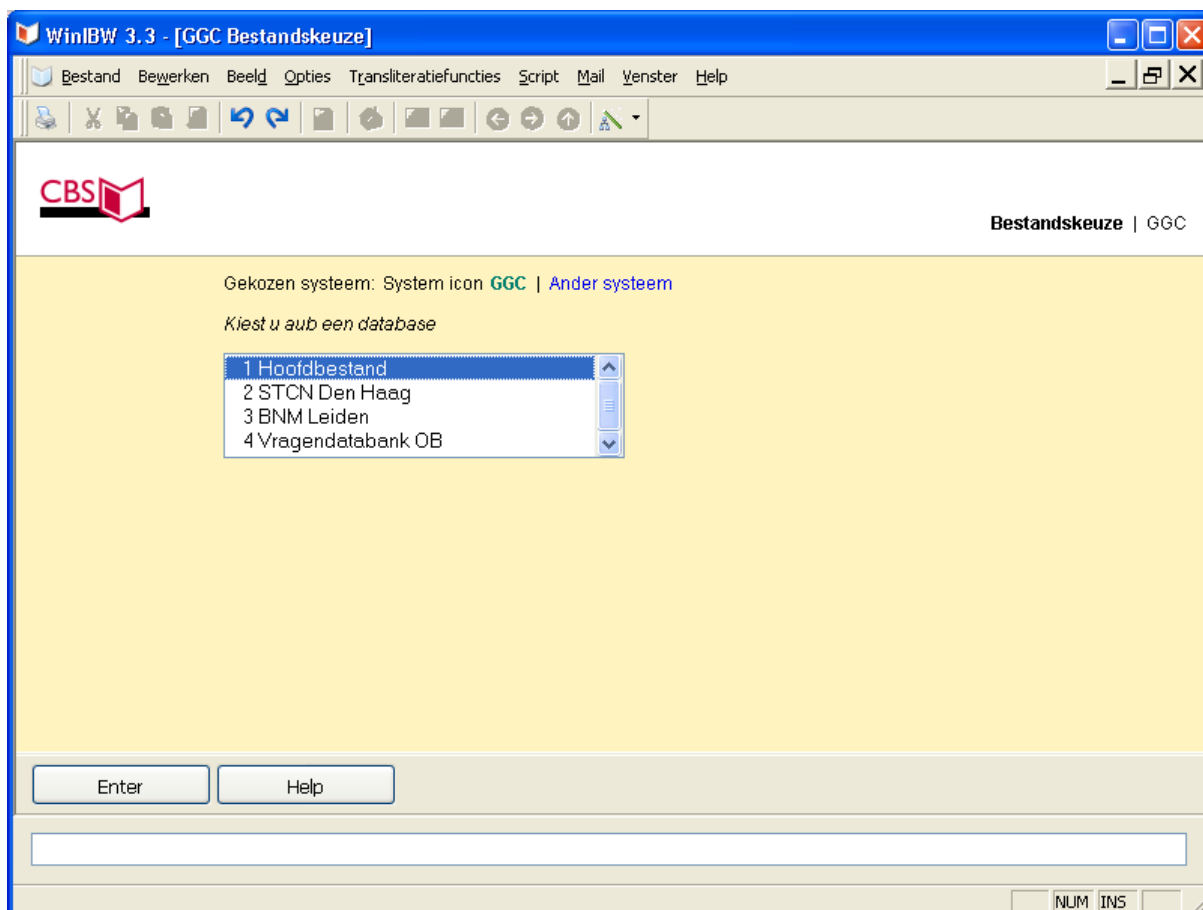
WinIBW 3.3 - [GGC Bestandskeuze]

Bestand Bewerken Beeld Opties Transliteratiefuncties Script Mail Venster Help

CBS

Bestandskeuze | GGC

Gekozen systeem: System icon GGC | Ander systeem

Kiest u aub een database

1 Hoofdbestand
2 STCN Den Haag
3 BNM Leiden
4 Vragendatabank OB

Enter Help

NUM INS